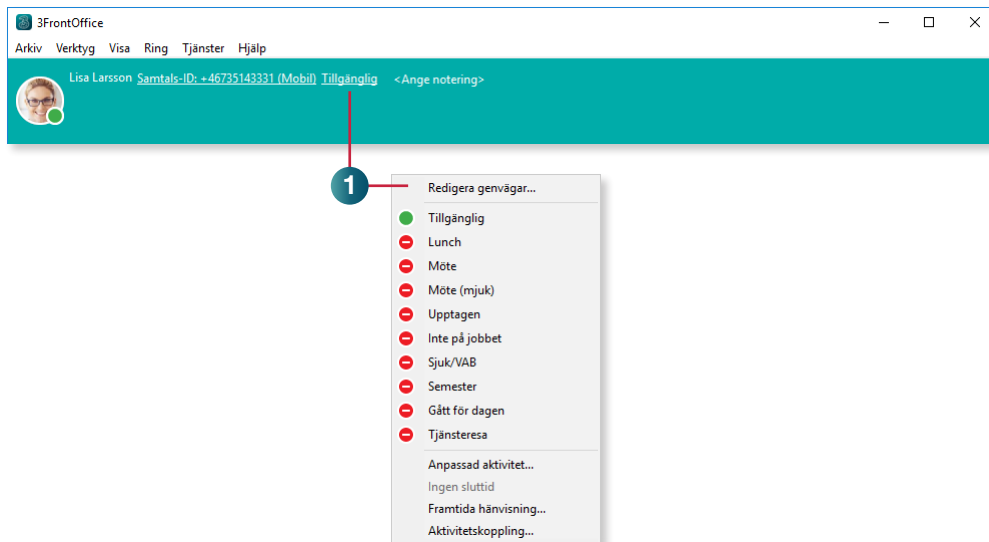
3FrontOffice

Arkiv Verktyg Visa Ring Tjänster Hjälp

Lisa Larsson Samtals-ID: +46735143331 (Mobil) Tillgänglig <Ange notering>

1

Redigera genvägar...

Tillgänglig
Lunch
Möte
Möte (mjuk)
Upptagen
Inte på jobbet
Sjuk/VAB
Semester
Gått för dagen
Tjänsteresa

Anpassad aktivitet...
Ingen sluttid
Framtida hänvisning...
Aktivitetskoppling...